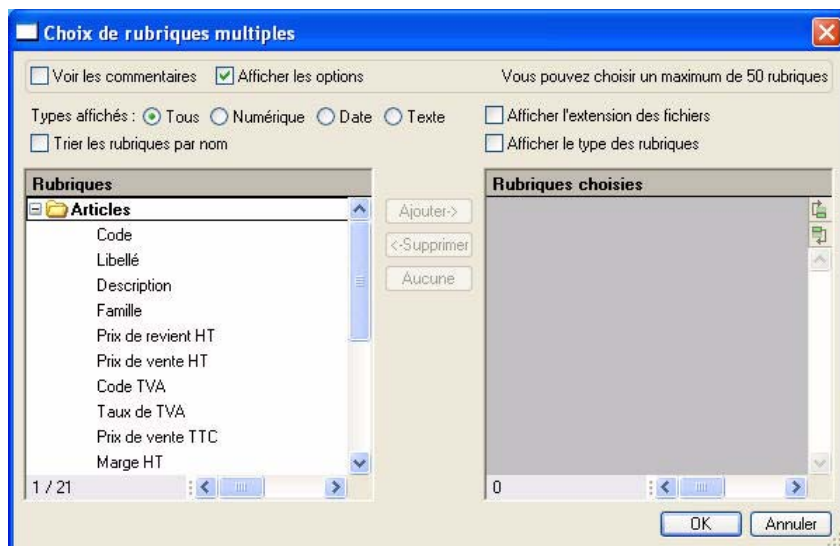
Choix de rubriques multiples

Voir les commentaires
Afficher les options
Vous pouvez choisir un maximum de 50 rubriques

Types affichés : Tous Numérique Date Texte
Trier les rubriques par nom
Afficher l'extension des fichiers
Afficher le type des rubriques

Rubriques
Articles
Code
Libellé
Description
Famille
Prix de revient HT
Prix de vente HT
Code TVA
Taux de TVA
Prix de vente TTC
Marge HT
1 / 21

Ajouter->
<-Supprimer
Aucune

Rubriques choisies
0

OK
Annuler